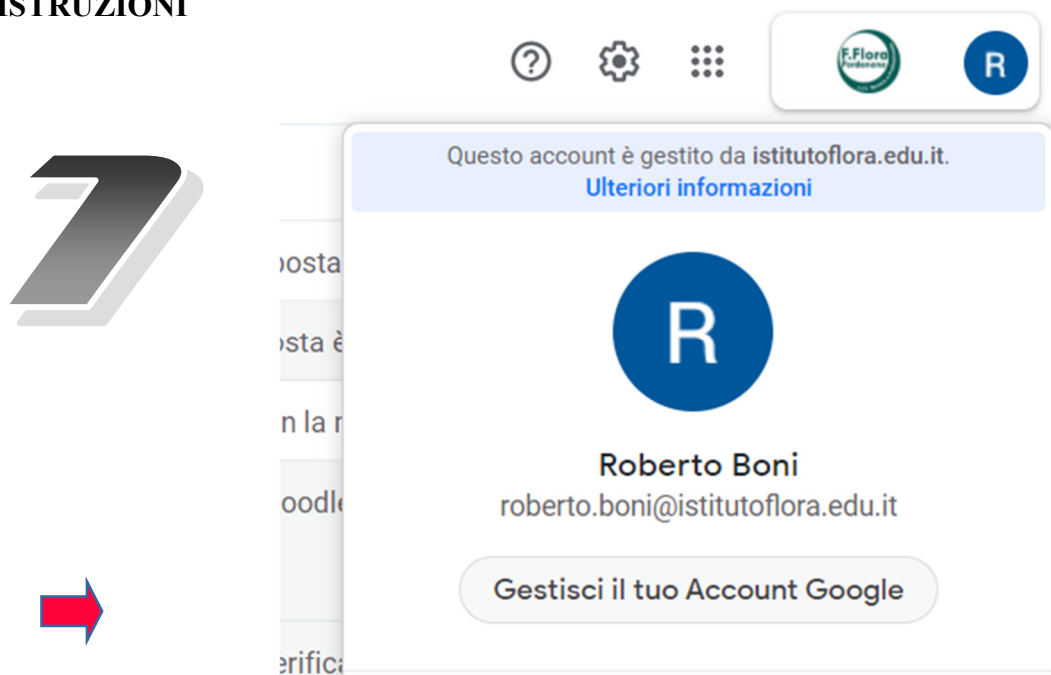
ISTRUZIONI

F.Flora Pordenone

R

7

Questo account è gestito da **istitutoflora.edu.it**.
Ulteriori informazioni

posta

osta è

n la r

oodle

erifica

R

Roberto Boni
roberto.boni@istitutoflora.edu.it

Gestisci il tuo Account Google